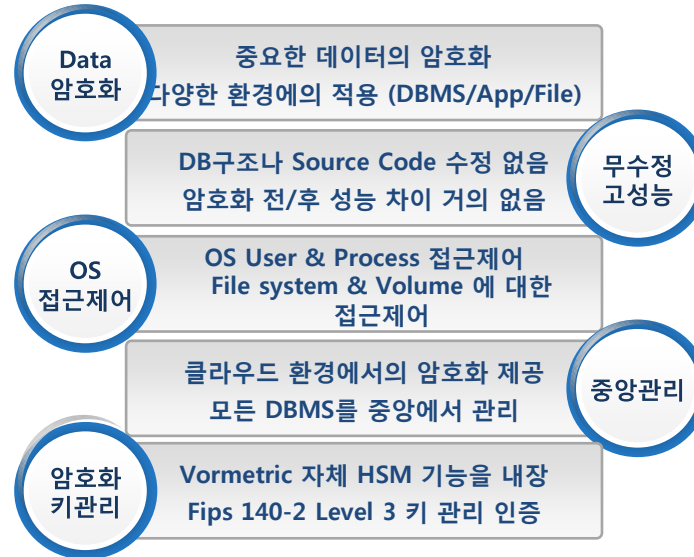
Data
암호화

중요한 데이터의 암호화
다양한 환경에의 적용 (DBMS/App/File)

DB구조나 Source Code 수정 없음
암호화 전/후 성능 차이 거의 없음

무수정
고성능

OS
접근제어

OS User & Process 접근제어
File system & Volume 에 대한 접근제어

클라우드 환경에서의 암호화 제공
모든 DBMS를 중앙에서 관리

중앙관리

암호화
키관리

Vormetric 자체 HSM 기능을 내장
Fips 140-2 Level 3 키 관리 인증